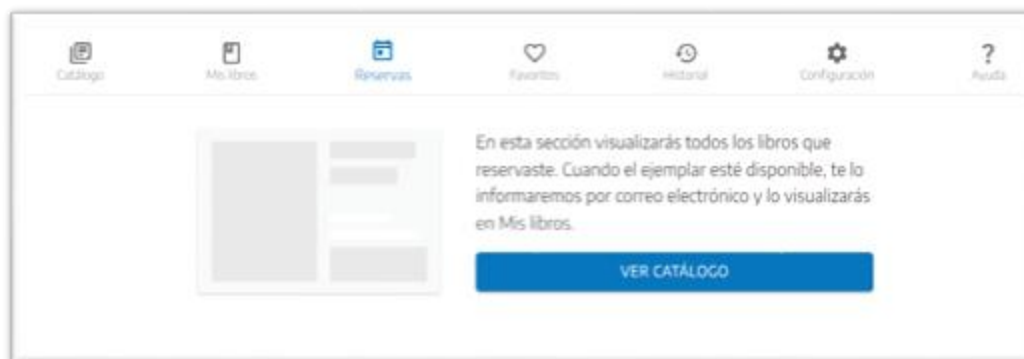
Catálogo
Mis libros
Reservas
Favoritos
Historial
Configuración
?
Ayuda

En esta sección visualizarás todos los libros que reservaste. Cuando el ejemplar esté disponible, te lo informaremos por correo electrónico y lo visualizarás en Mis libros.

VER CATÁLOGO